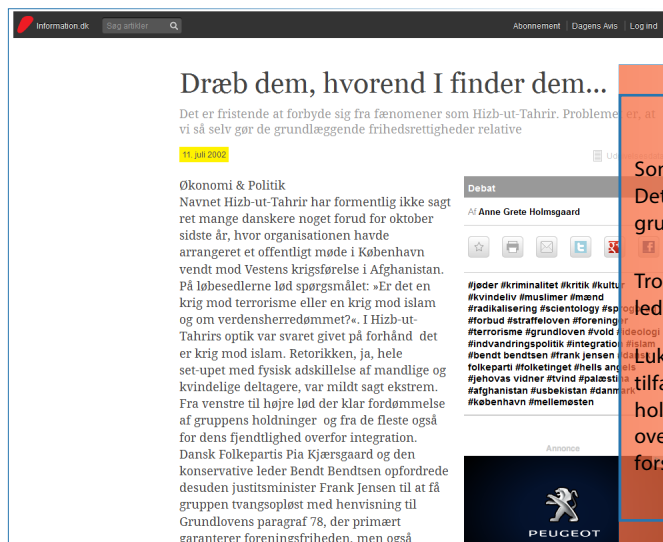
Information.dk Søg artikler

Abonnement | Dagens Avis | Log ind

Dræb dem, hvorend I finder dem...

Det er fristende at forbyde sig fra fænomener som Hizb-ut-Tahrir. Problemet er, at vi så selv gør de grundlæggende frihedsrettigheder relative

11. juli 2002

Ud

Økonomi & Politik

Navnet Hizb-ut-Tahrir har formentlig ikke sagt ret mange danskere noget forud for oktober sidste år, hvor organisationen havde arrangeret et offentligt møde i København vendt mod Vestens krigsførelse i Afghanistan. På løbesedlerne lød spørgsmålet: »Er det en krig mod terrorisme eller en krig mod islam og om verdensherredømmet?«. I Hizb-ut-Tahrirs optik var svaret givet på forhånd det er krig mod islam. Retorikken, ja, hele set-upet med fysisk adskillelse af mandlige og kvindelige deltagere, var mildt sagt ekstrem. Fra venstre til højre lød der klar fordømmelse af gruppens holdninger og fra de fleste også for dens fjendtlighed overfor integration. Dansk Folkepartis Pia Kjærsgaard og den konservative leder Bendt Bendtsen opfordrede desuden justitsminister Frank Jensen til at få gruppen tvangsopløst med henvisning til Grundlovens paragraf 78, der primært garanterer foreningsfriheden, men også

Debat

Af Anne Grete Holmsgaard

#jøder #kriminalitet #kritik #kultur #kvindeliv #muslimer #mænd #radikalisering #scientology #spro #forbud #straffeloven #foreninger #terrorisme #grundloven #vold #ideologi #indvandringspolitik #integration #islam #bendt bendtsen #frank jensen #da folkeparti #folketinget #hells angels #jehovas vidner #tvind #palæstina #afghanistan #usbekistan #danmark #københavn #mellemøsten

Annonce

PEUGEOT

Sor
Det
gru

Tro
led
uk
tilfa
hol
ove
fors